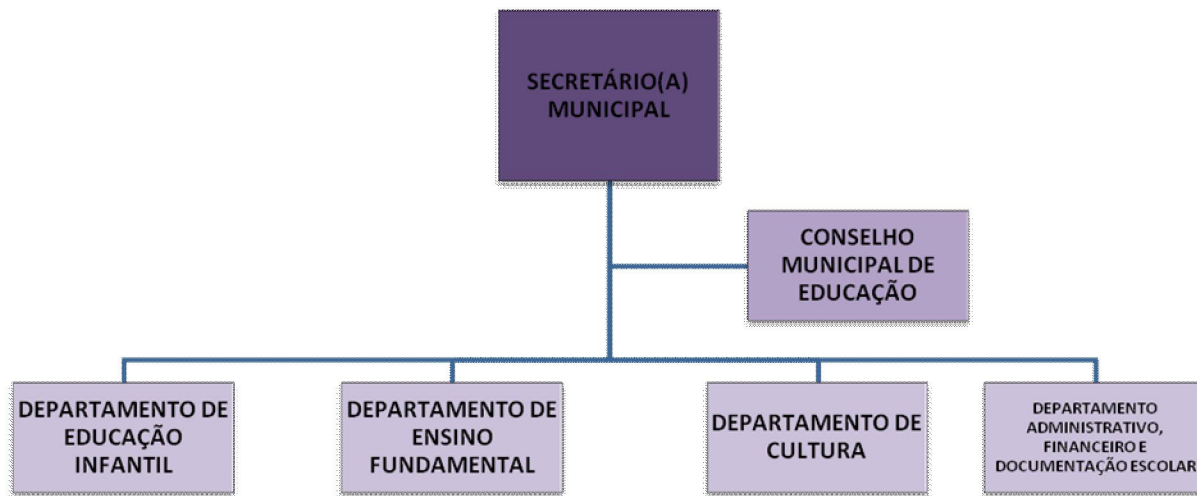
SECRETÁRIO(A) MUNICIPAL

CONSELHO MUNICIPAL DE EDUCAÇÃO

DEPARTAMENTO DE EDUCAÇÃO INFANTIL

DEPARTAMENTO DE ENSINO FUNDAMENTAL

DEPARTAMENTO DE CULTURA

DEPARTAMENTO ADMINISTRATIVO, FINANCEIRO E DOCUMENTAÇÃO ESCOLAR